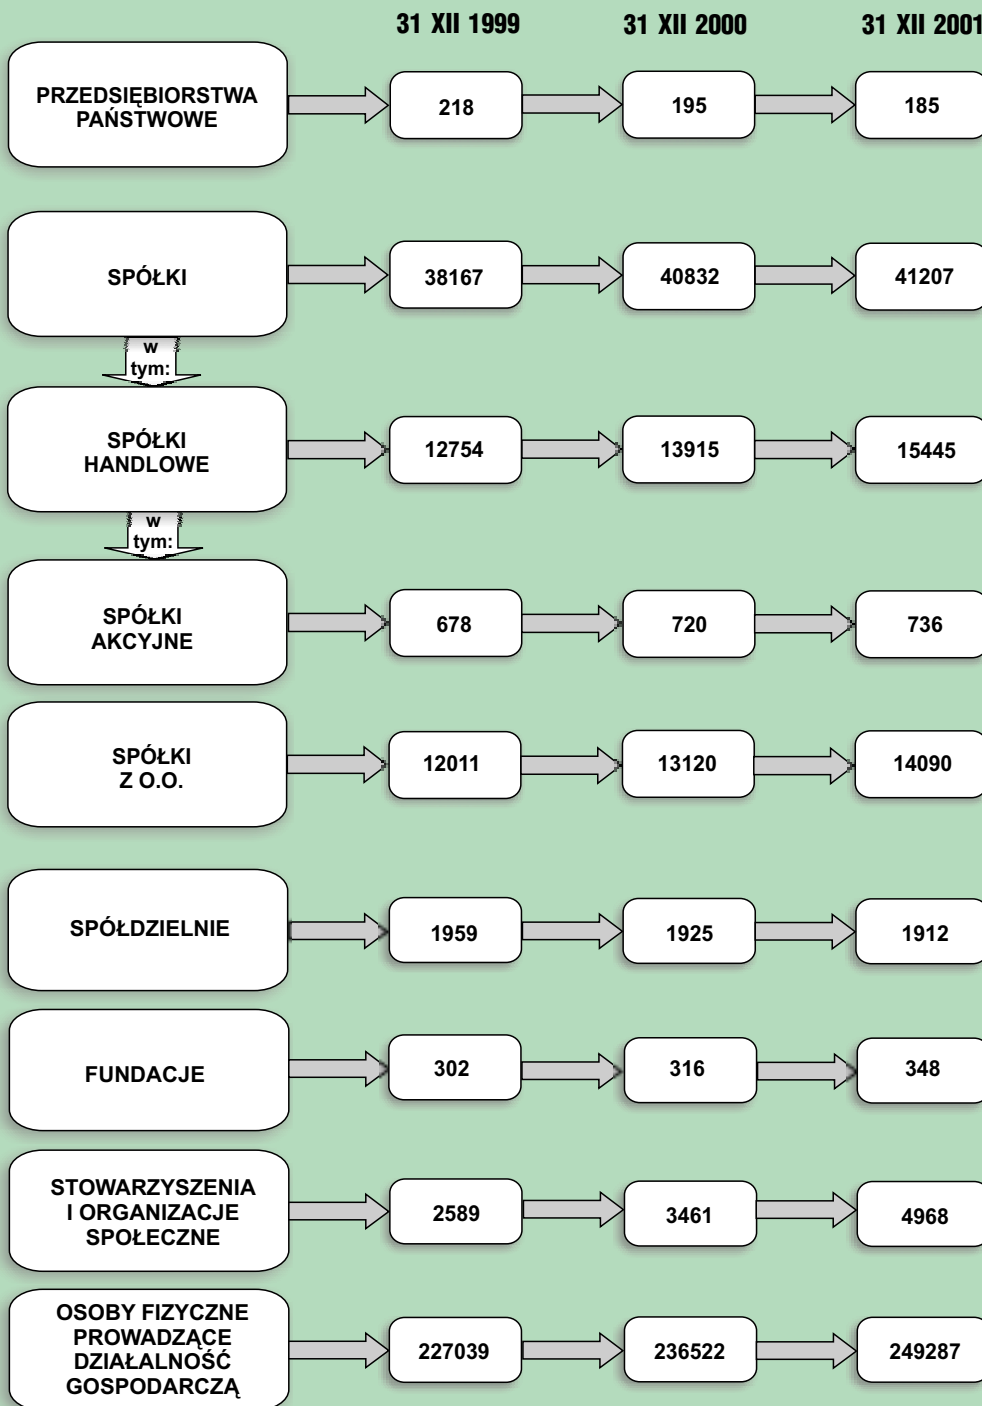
31 XII 1999
31 XII 2000
31 XII 2001

PRZEDSIĘBIORSTWA PAŃSTWOWE
218
195
185

SPÓŁKI
38167
40832
41207

w tym:

SPÓŁKI HANDLOWE
12754
13915
15445

w tym:

SPÓŁKI AKCYJNE
678
720
736

SPÓŁKI Z O.O.
12011
13120
14090

SPÓŁDZIELNIE
1959
1925
1912

FUNDACJE
302
316
348

STOWARZYSZENIA I ORGANIZACJE SPOŁECZNE
2589
3461
4968

OSOBY FIZYCZNE PROWADZĄCE DZIAŁALNOŚĆ GOSPODARCZĄ
227039
236522
249287